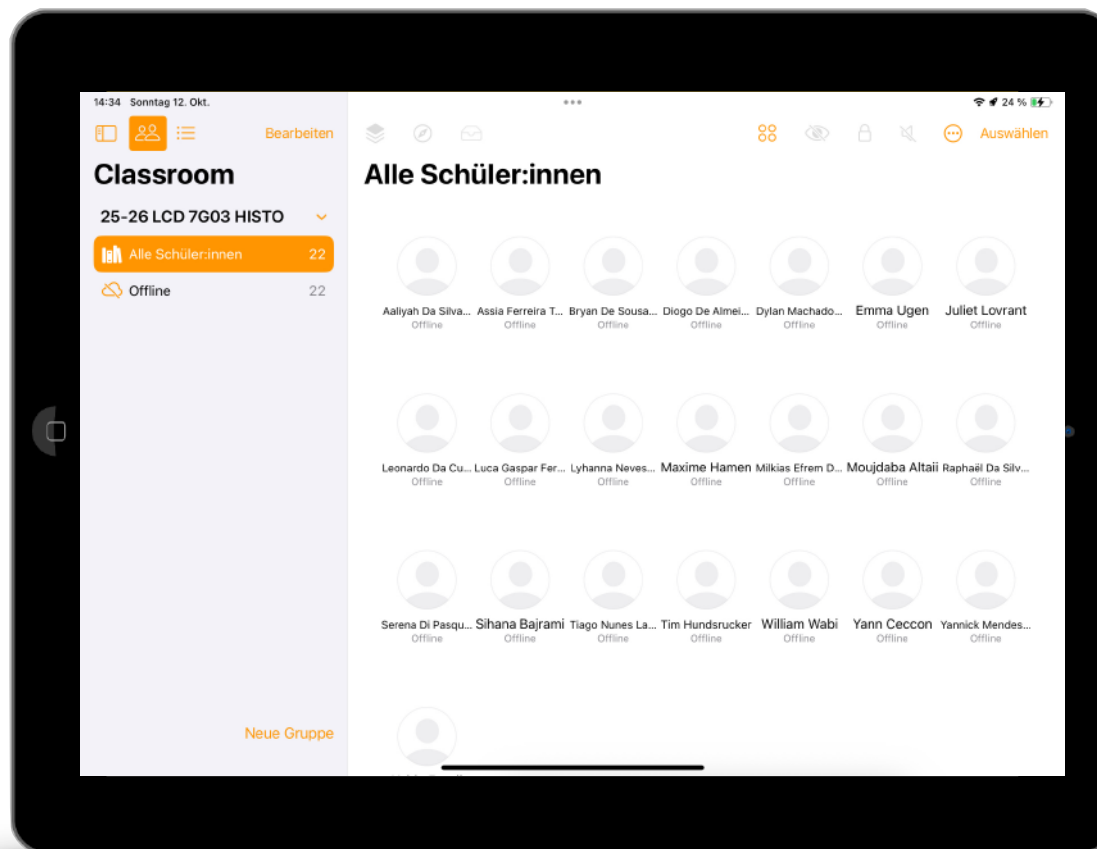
14:34 Sonntag 12. Okt.

24 %

Bearbeiten

Auswählen

Classroom

25-26 LCD 7G03 HISTO

Alle Schüler:innen 22

Offline 22

Neue Gruppe

Alle Schüler:innen

Aaliyah Da Silva...
Offline

Assia Ferreira T...
Offline

Bryan De Sousa...
Offline

Diogo De Almei...
Offline

Dylan Machado...
Offline

Emma Ugen
Offline

Juliet Lovrant
Offline

Leonardo Da Cu...
Offline

Luca Gaspar Fer...
Offline

Lyhanna Neves...
Offline

Maxime Hamen
Offline

Milkias Efrem D...
Offline

Moujdaba Altaii
Offline

Raphaël Da Silv...
Offline

Serena Di Pasqu...
Offline

Sihana Bajrami
Offline

Tiago Nunes La...
Offline

Tim Hundsrucker
Offline

William Wabi
Offline

Yann Ceccon
Offline

Yannick Mendes...
Offline

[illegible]